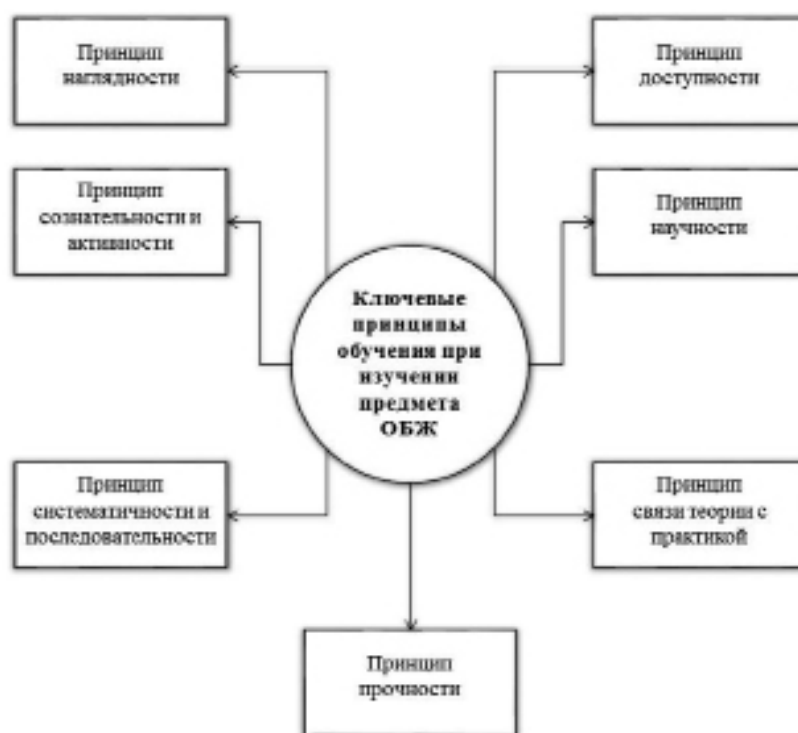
Принцип наглядности

Принцип доступности

Принцип сознательности и активности

Принцип научности

Ключевые принципы обучения при изучении предмета ОБЖ

Принцип систематичности и последовательности

Принцип связи теории с практикой

Принцип прочности